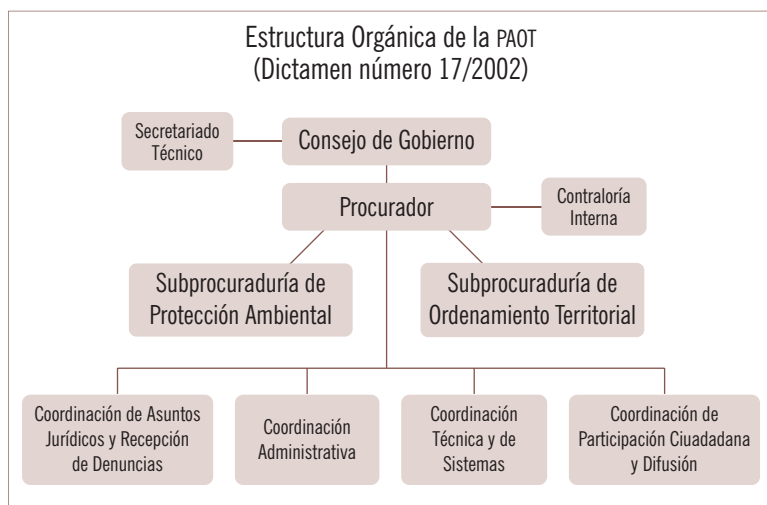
Estructura Orgánica de la PAOT
(Dictamen número 17/2002)

Secretariado Técnico

Consejo de Gobierno

Procurador

Contraloría Interna

Subprocuraduría de Protección Ambiental

Subprocuraduría de Ordenamiento Territorial

Coordinación de Asuntos Jurídicos y Recepción de Denuncias

Coordinación Administrativa

Coordinación Técnica y de Sistemas

Coordinación de Participación Ciuadadana y Difusión